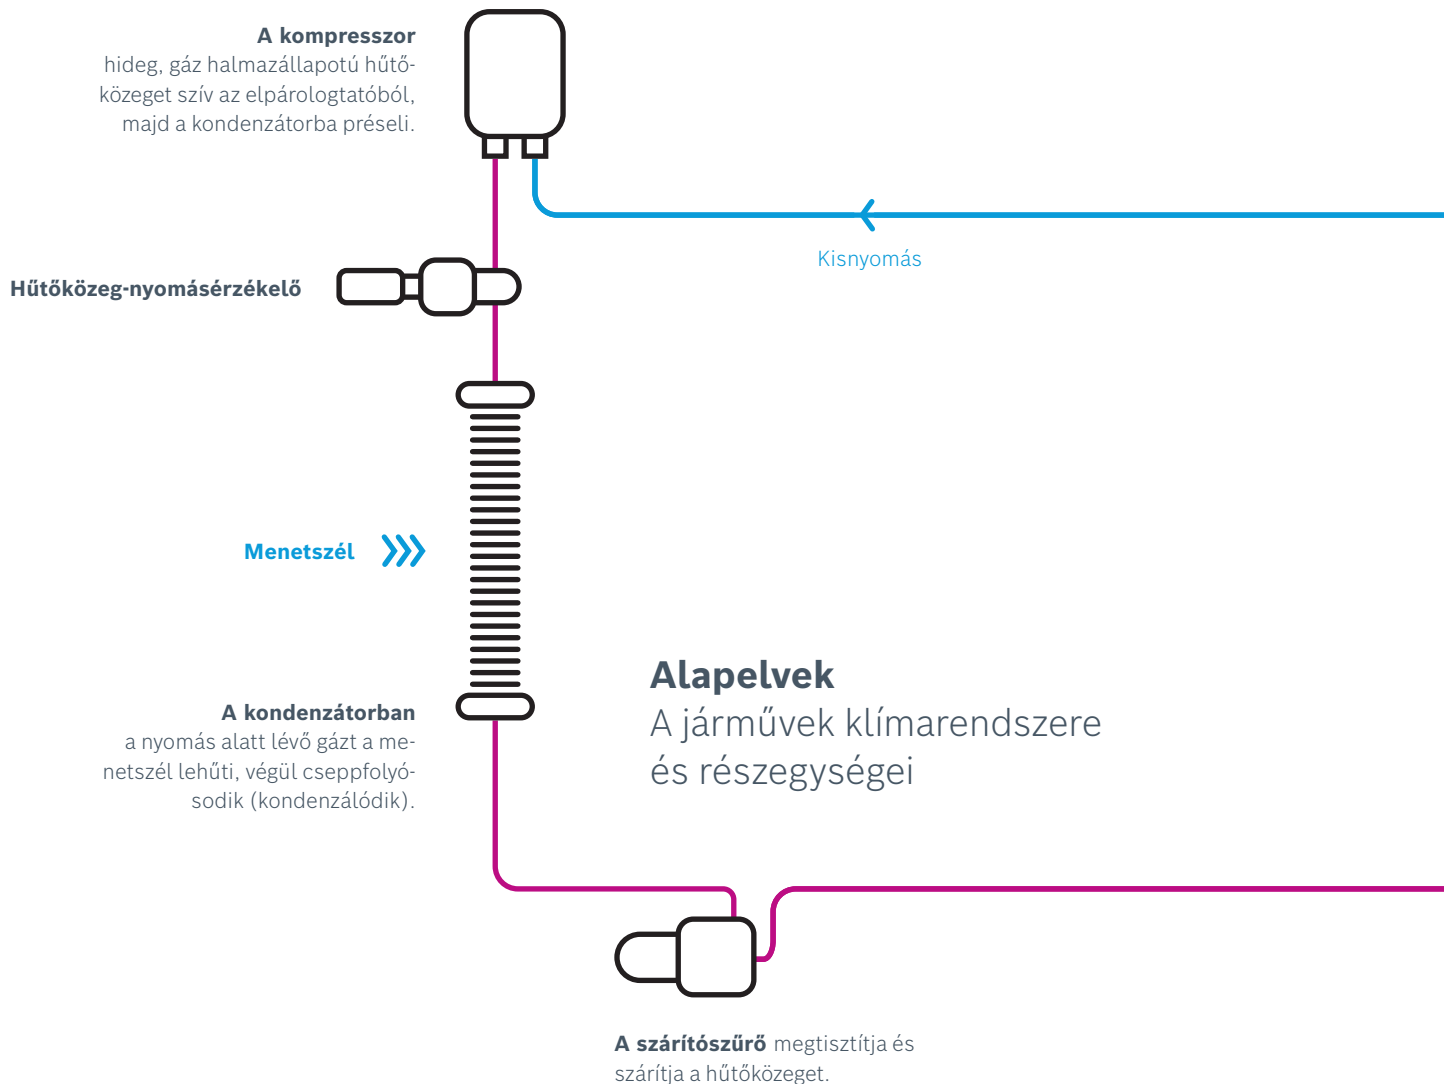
**A kompresszor**
hideg, gáz halmazállapotú hűtőközeget szív az elpárologtatóból, majd a kondenzátorba préseli.

Kisnyomás

**Hűtőközeg-nyomásérzékelő**

**Menetszél**

**Alapelvek**
A járművek klímarendszere és részegységei

**A kondenzátorban**
a nyomás alatt lévő gázt a menetszél lehűti, végül cseppfolyósodik (kondenzálódik).

**A szárítószűrő** megtisztítja és szárítja a hűtőközeget.